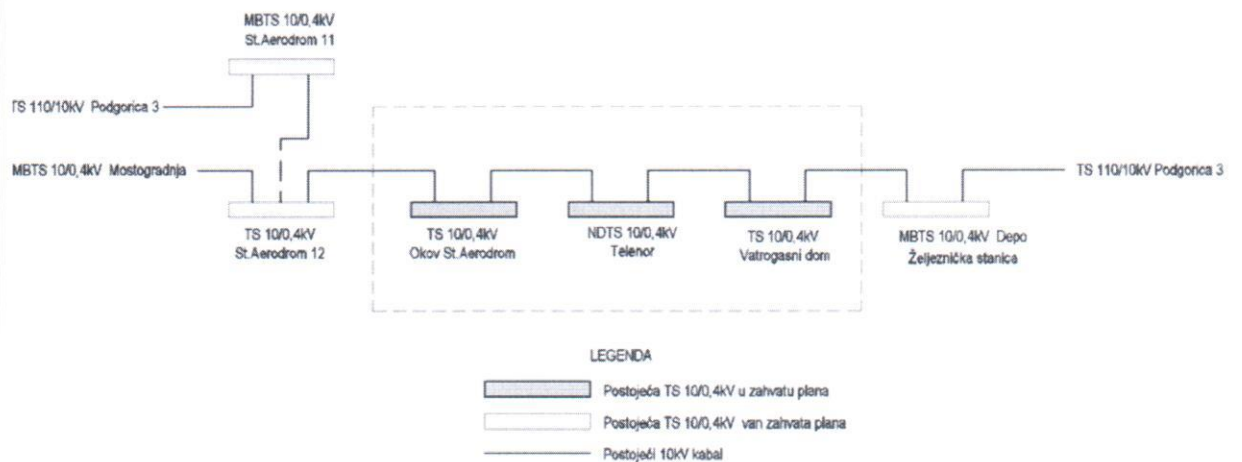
MBTS 10/0,4kV
St.Aerodrom 11

TS 110/10kV Podgorica 3

MBTS 10/0,4kV Mostogradnja

TS 110/10kV Podgorica 3

TS 10/0,4kV
St.Aerodrom 12

TS 10/0,4kV
Okov St.Aerodrom

NDTS 10/0,4kV
Telenor

TS 10/0,4kV
Vatrogasni dom

MBTS 10/0,4kV Depo
Željeznička stanica

LEGENDA

Postojeća TS 10/0,4kV u zahvatu plana

Postojeća TS 10/0,4kV van zahvata plana

Postojeći 10kV kabal